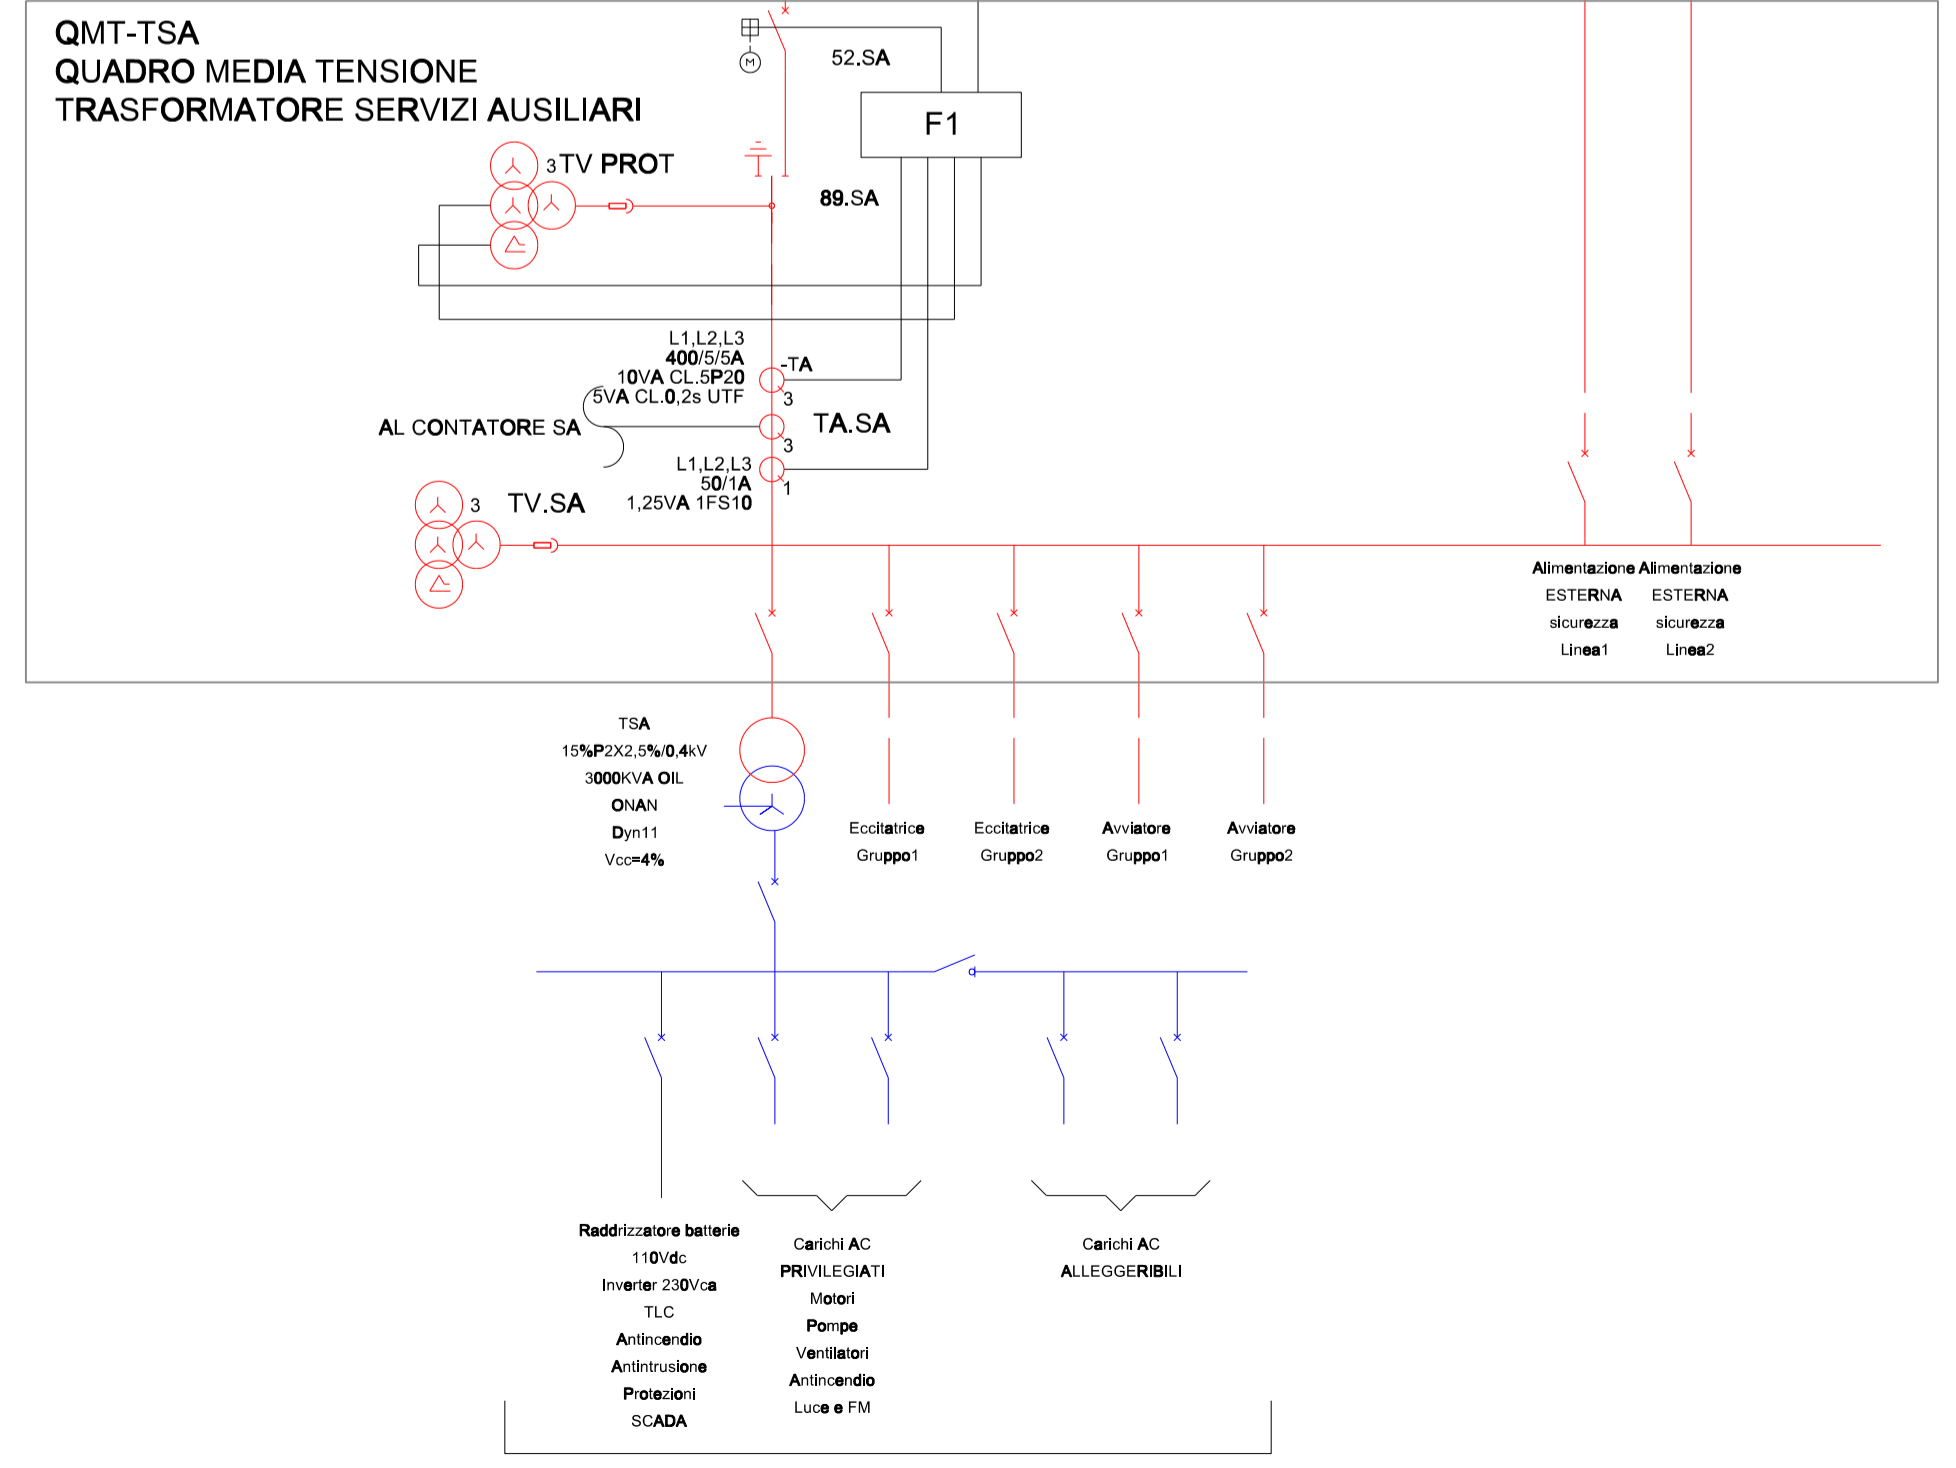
QMT-TSA
QUADRO MEDIA TENSIONE
TRASFORMATORE SERVIZI AUSILIARI

52.SA

F1

3 TV PROT

89.SA

L1,L2,L3
400/5/5A
10VA CL.5P20
5VA CL.0,2s UTF

-TA

3

AL CONTATORE SA

TA.SA

3

L1,L2,L3
50/1A
1,25VA 1FS10

1

3 TV.SA

Alimentazione ESTERNA sicurezza Linea1

Alimentazione ESTERNA sicurezza Linea2

TSA
15%P2X2,5%/0,4kV
3000KVA OIL
ONAN
Dyn11
Vcc=4%

Eccitatrice Gruppo1

Eccitatrice Gruppo2

Avviatore Gruppo1

Avviatore Gruppo2

Raddrizzatore batterie
110Vdc
Inverter 230Vca
TLC
Antincendio
Antintrusione
Protezioni
SCADA

Carichi AC
PRIVILEGIATI
Motori
Pompe
Ventilatori
Antincendio
Luce e FM

Carichi AC
ALLEGGERIBILI